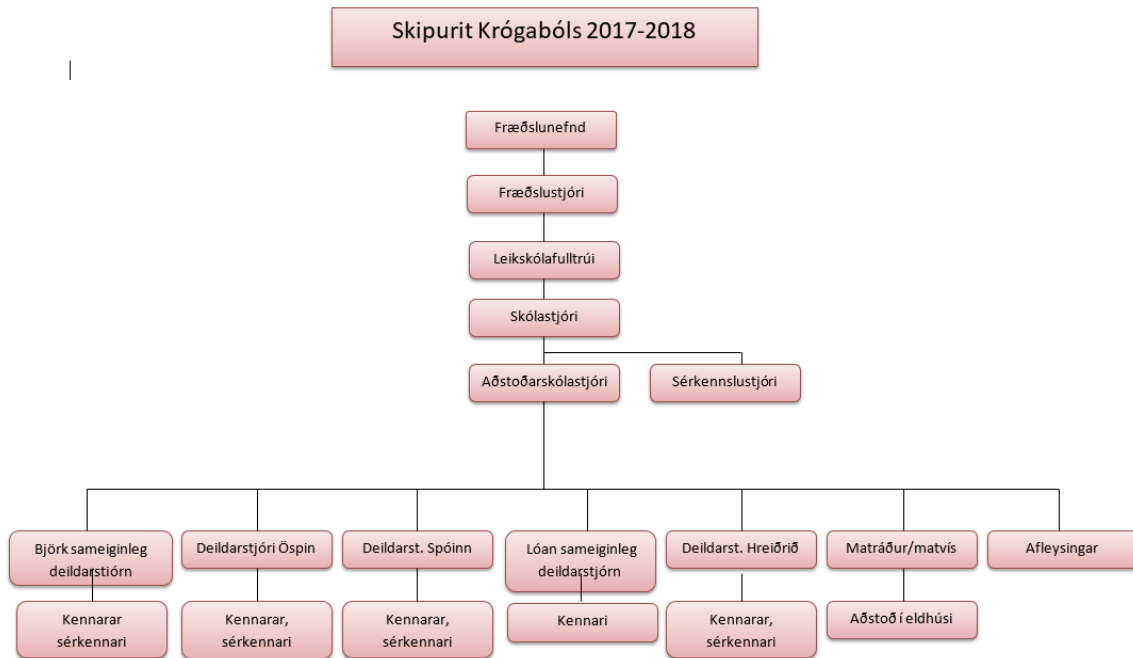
Skipurit Krógabóls 2017-2018

Fræðslunefnd

Fræðslustjóri

Leikskólafulltrúi

Skólastjóri

Aðstoðarskólastjóri

Sérkennslustjóri

Björk sameiginleg deildarstiórn

Deildarstjóri Öspin

Deildarst. Spóinn

Lóan sameinleg deildarstjórn

Deildarst. Hreiðrið

Matráður/matvís

Afleysingar

Kennarar sérkennari

Kennarar, sérkennari

Kennarar, sérkennari

Kennari

Kennarar, sérkennari

Aðstoð í eldhúsi